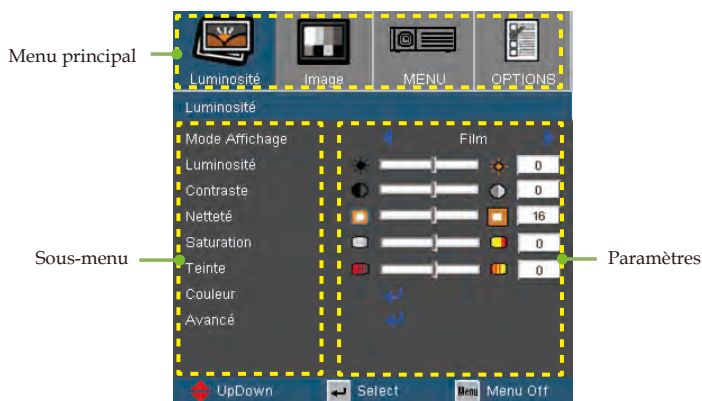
Menu principal

Luminosité
Image
MENU
OPTIONS

Luminosité

Mode Affichage
Luminosité
Contraste
Netteté
Saturation
Teinte
Couleur
Avancé

Film
0
0
16
0
0

Sous-menu

Paramètres

UpDown
Select
Menu
Menu Off